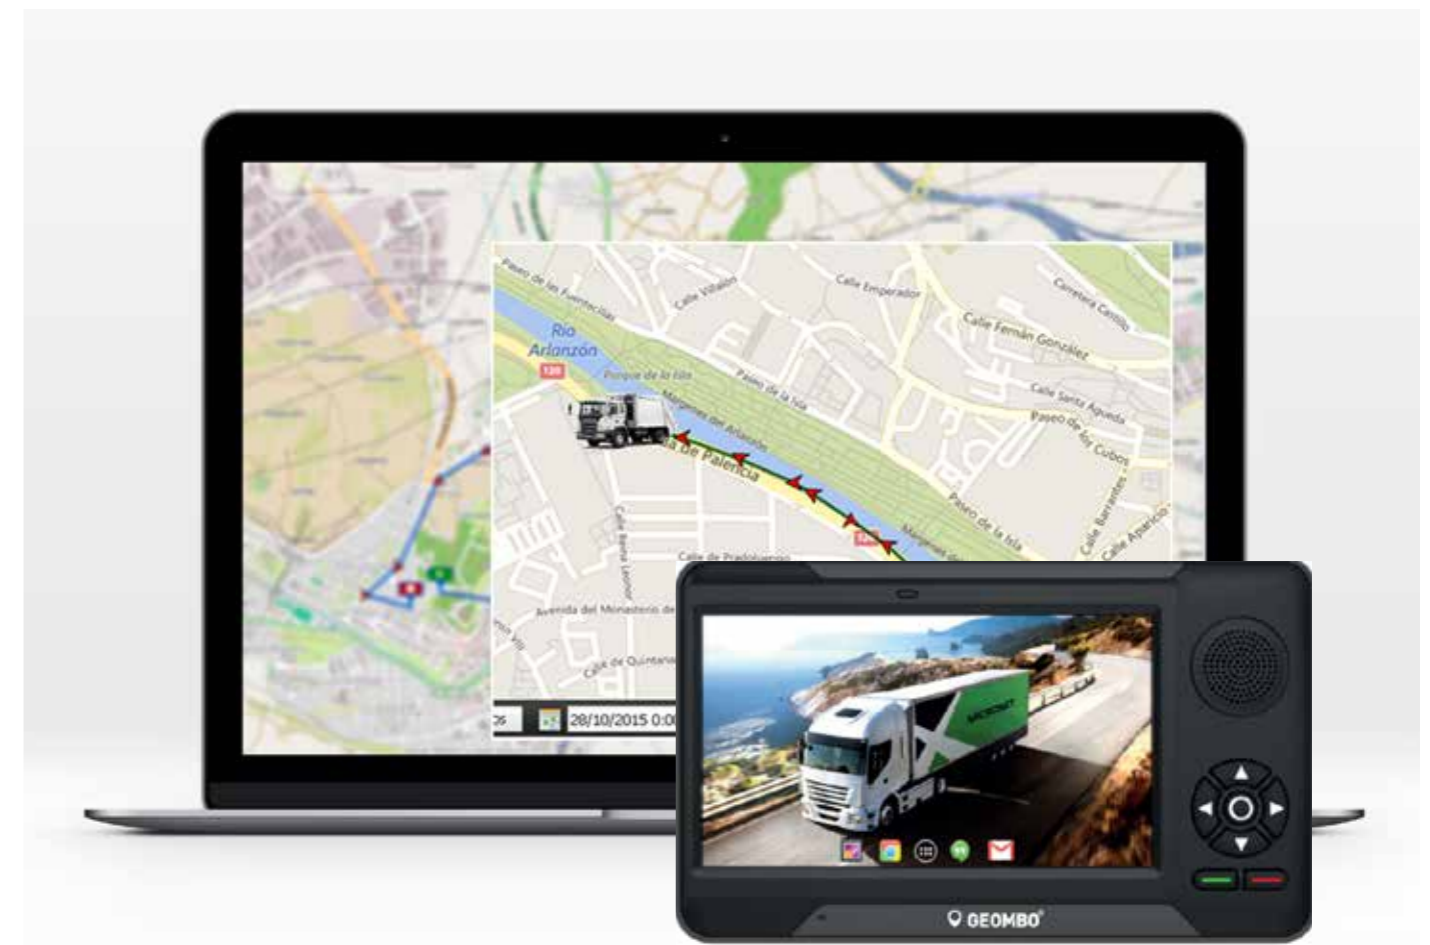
Paseo de las Fuentecillas
Calle Villalón
Calle Emperador
Carretera Castilla
Calle Fernán González
Río Arlanzón
Parque de la Isla
Paseo de la Isla
Calle Santa Águeda
Paseo de los Cubos
a de Palencia
Calle Barrantes
Calle Aparicio
Paseo de la Isla
Calle de Pradoluengo
Avenida del Monasterio de
Calle de Quintana
28/10/2015 0:0
GEOMBO